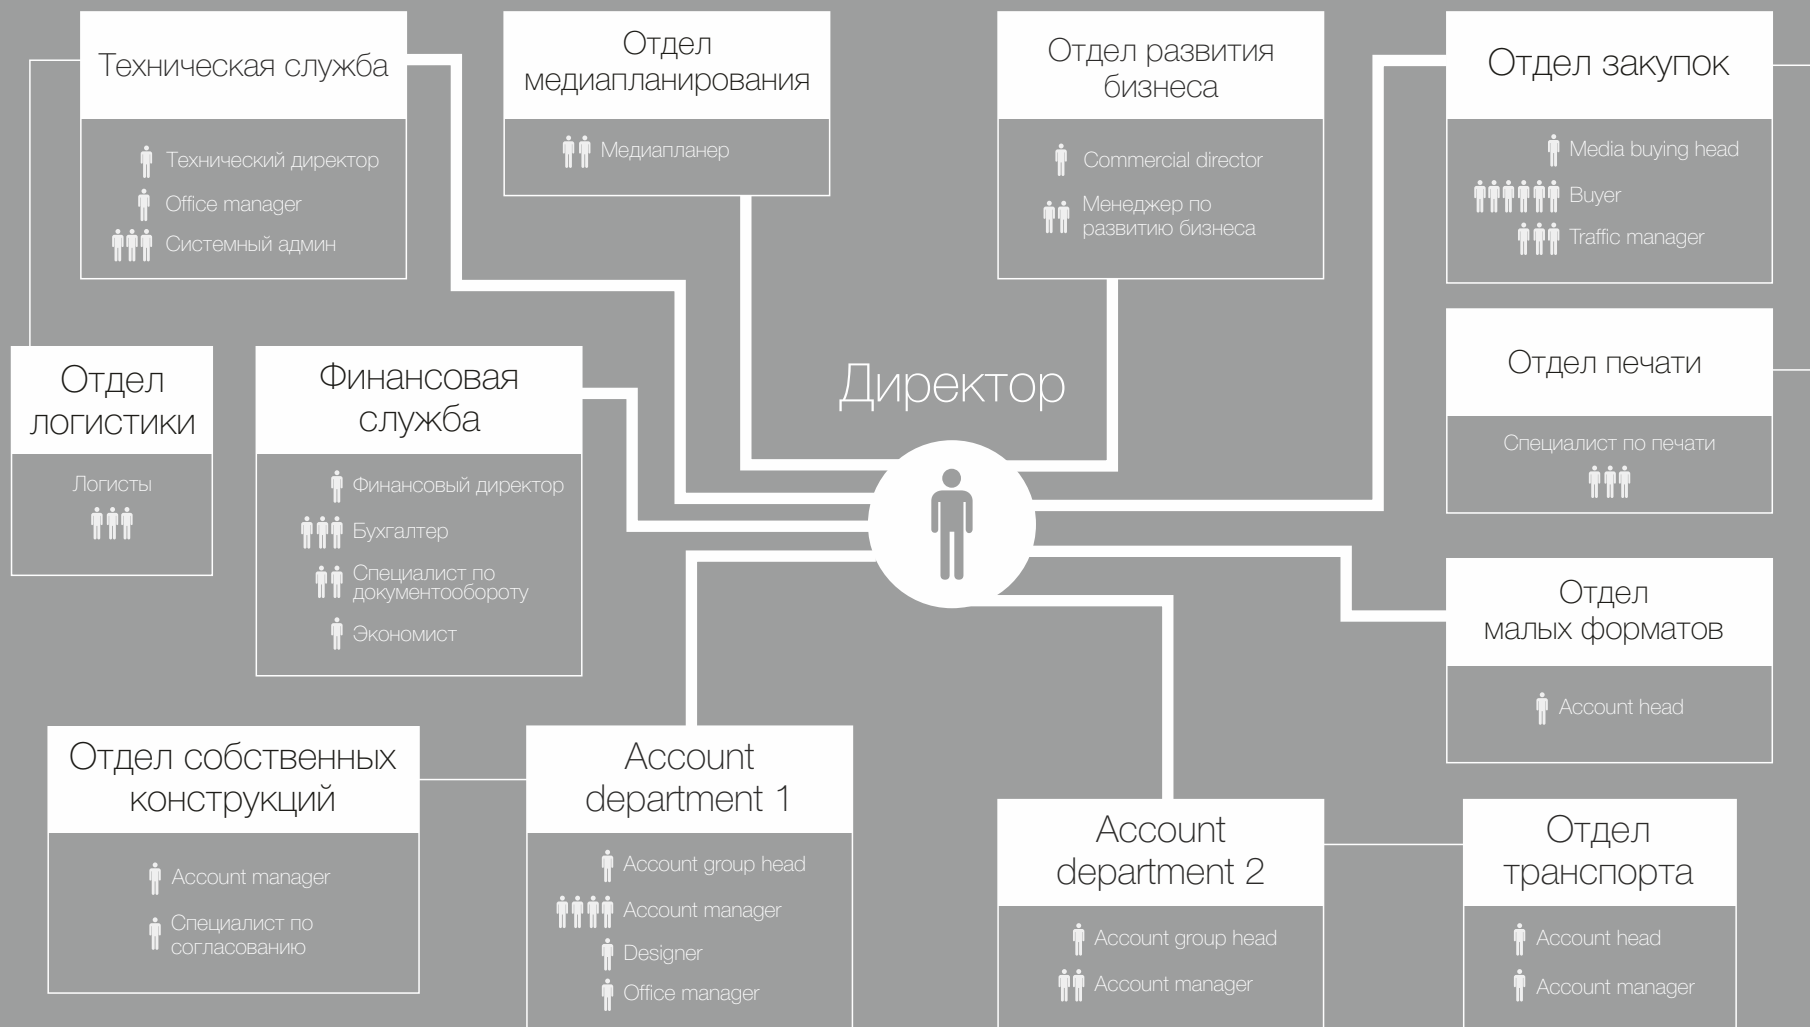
Техническая служба

Технический директор

Office manager

Системный админ

Отдел медиапланирования

Медиапланер

Отдел развития бизнеса

Commercial director

Менеджер по развитию бизнеса

Отдел закупок

Media buying head

Buyer

Traffic manager

Отдел логистики

Логисты

Финансовая служба

Финансовый директор

Бухгалтер

Специалист по документообороту

Экономист

Директор

Отдел печати

Специалист по печати

Отдел малых форматов

Account head

Отдел собственных конструкций

Account manager

Специалист по согласованию

Account department 1

Account group head

Account manager

Designer

Office manager

Account department 2

Account group head

Account manager

Отдел транспорта

Account head

Account manager